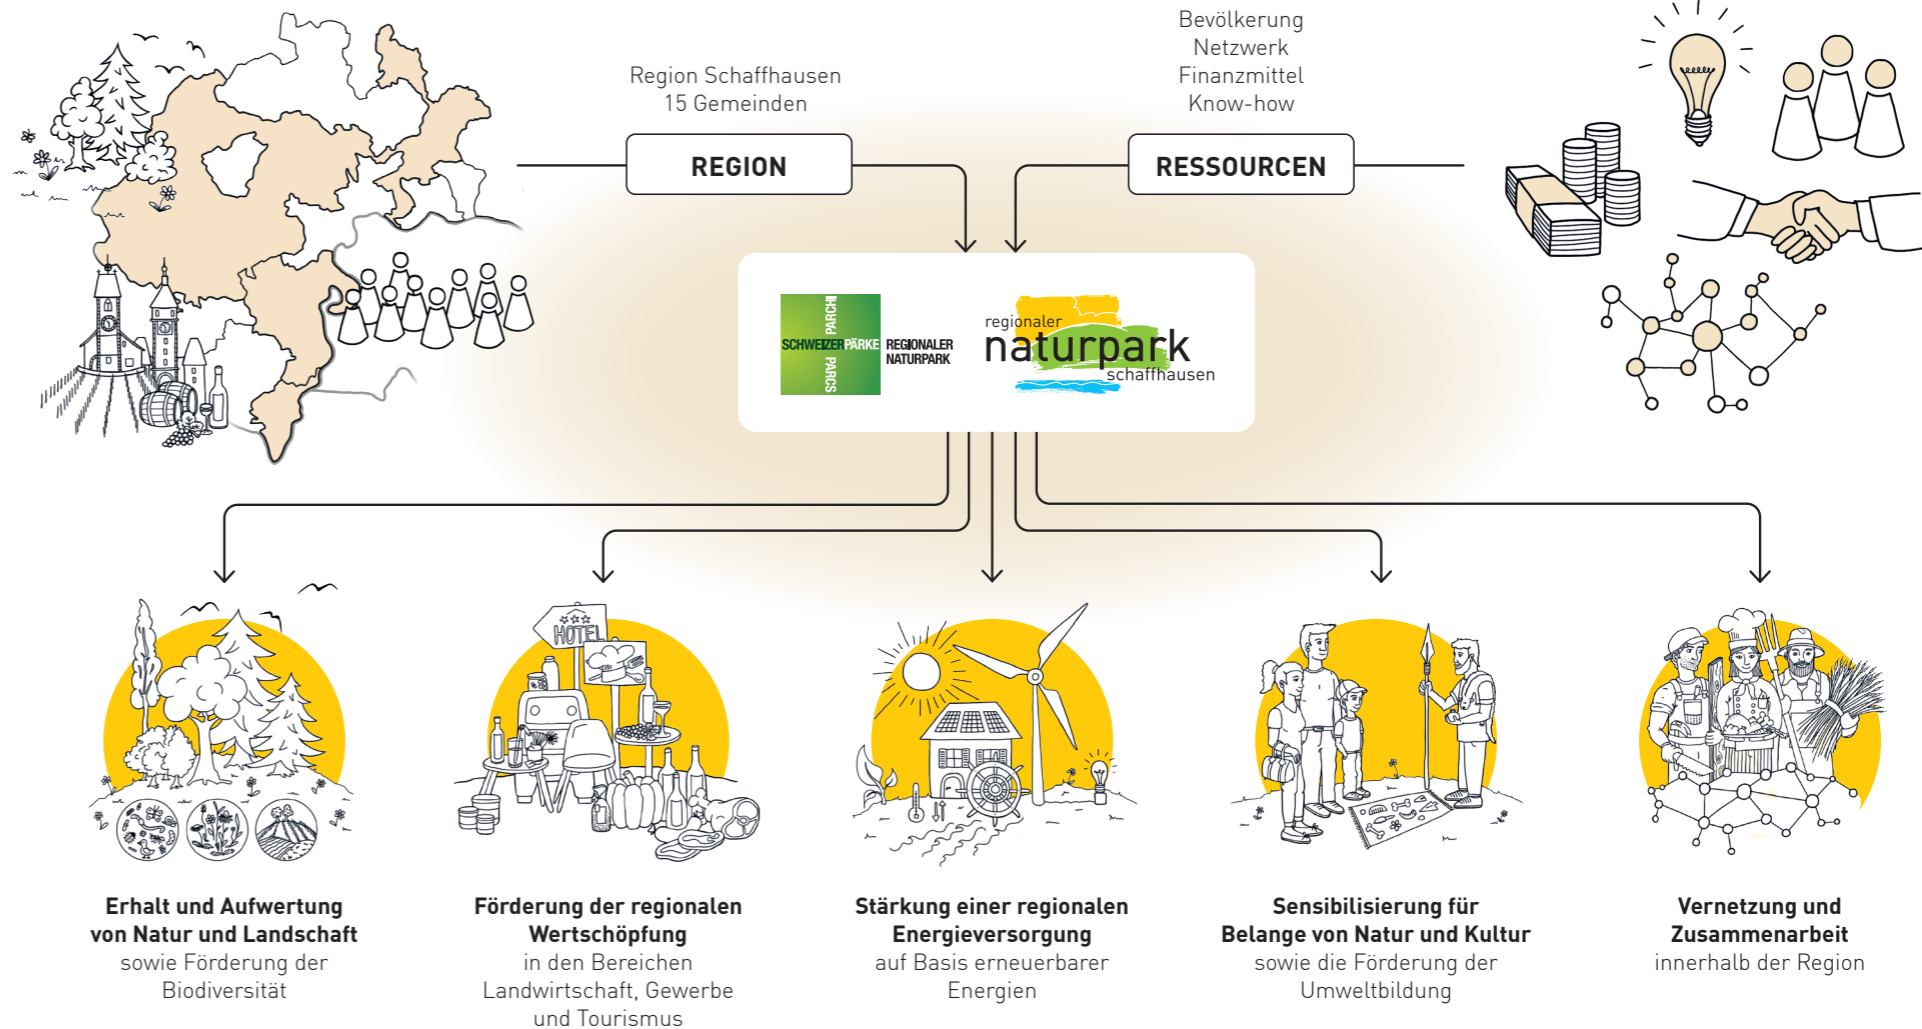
Region Schaffhausen
15 Gemeinden

REGION

Bevölkerung
Netzwerk
Finanzmittel
Know-how

RESSOURCEN

PARCHI
SCHWEIZER PÄRKE
PARCS
REGIONALER NATURPARK

regionaler
naturpark
schaffhausen

HOTEL

**Erhalt und Aufwertung von Natur und Landschaft** sowie Förderung der Biodiversität

**Förderung der regionalen Wertschöpfung** in den Bereichen Landwirtschaft, Gewerbe und Tourismus

**Stärkung einer regionalen Energieversorgung** auf Basis erneuerbarer Energien

**Sensibilisierung für Belange von Natur und Kultur** sowie die Förderung der Umweltbildung

**Vernetzung und Zusammenarbeit** innerhalb der Region